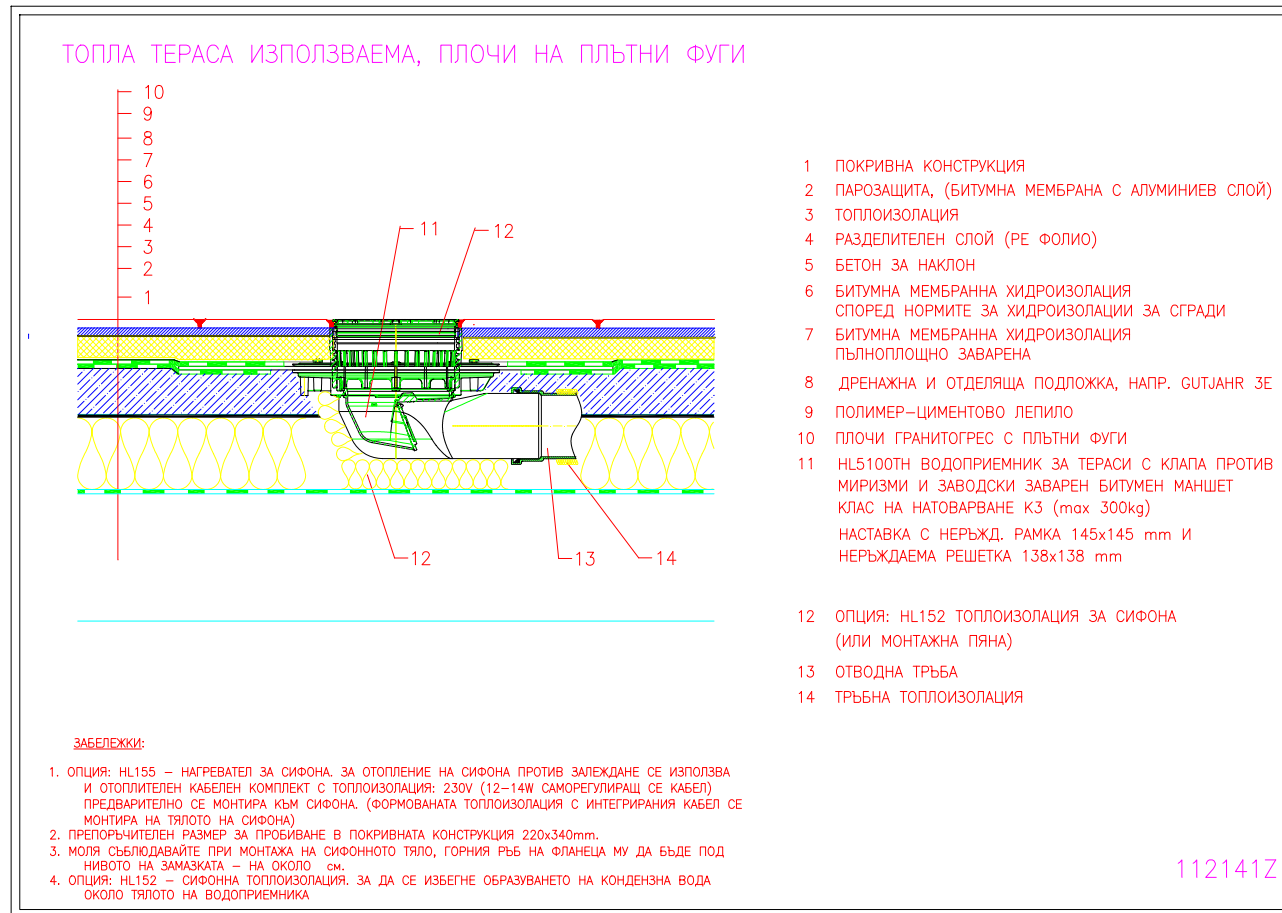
ТОПЛА ТЕРАСА ИЗПОЛЗВАЕМА, ПЛОЧИ НА ПЛЪТНИ ФУГИ

10
9
8
7
6
5
4
3
2
1

11
12

12
13
14

1 ПОКРИВНА КОНСТРУКЦИЯ
2 ПАРОЗАЩИТА, (БИТУМНА МЕМБРАНА С АЛУМИНИЕВ СЛОЙ)
3 ТОПЛОИЗОЛАЦИЯ
4 РАЗДЕЛИТЕЛЕН СЛОЙ (PE ФОЛИО)
5 БЕТОН ЗА НАКЛОН
6 БИТУМНА МЕМБРАННА ХИДРОИЗОЛАЦИЯ СПОРЕД НОРМИТЕ ЗА ХИДРОИЗОЛАЦИИ ЗА СГРАДИ
7 БИТУМНА МЕМБРАННА ХИДРОИЗОЛАЦИЯ ПЪЛНОПЛОЩНО ЗАВАРЕНА
8 ДРЕНАЖНА И ОТДЕЛЯЩА ПОДЛОЖКА, НАПР. GUTJAHR 3E
9 ПОЛИМЕР–ЦИМЕНТОВО ЛЕПИЛО
10 ПЛОЧИ ГРАНИТОГРЕС С ПЛЪТНИ ФУГИ
11 HL5100TH ВОДОПРИЕМНИК ЗА ТЕРАСИ С КЛАПА ПРОТИВ МИРИЗМИ И ЗАВОДСКИ ЗАВАРЕН БИТУМЕН МАНШЕТ КЛАС НА НАТОВАРВАНЕ K3 (max 300kg)
НАСТАВКА С НЕРЪЖД. РАМКА 145x145 mm И НЕРЪЖДАЕМА РЕШЕТКА 138x138 mm

12 ОПЦИЯ: HL152 ТОПЛОИЗОЛАЦИЯ ЗА СИФОНА (ИЛИ МОНТАЖНА ПЯНА)
13 ОТВОДНА ТРЪБА
14 ТРЪБНА ТОПЛОИЗОЛАЦИЯ

ЗАБЕЛЕЖКИ:

1. ОПЦИЯ: HL155 – НАГРЕВАТЕЛ ЗА СИФОНА. ЗА ОТОПЛЕНИЕ НА СИФОНА ПРОТИВ ЗАЛЕЖДАНЕ СЕ ИЗПОЛЗВА И ОТОПЛИТЕЛЕН КАБЕЛЕН КОМПЛЕКТ С ТОПЛОИЗОЛАЦИЯ: 230V (12–14W САМОРЕГУЛИРАЩ СЕ КАБЕЛ) ПРЕДВАРИТЕЛНО СЕ МОНТИРА КЪМ СИФОНА. (ФОРМОВАНАТА ТОПЛОИЗОЛАЦИЯ С ИНТЕГРИРАНИЯ КАБЕЛ СЕ МОНТИРА НА ТЯЛОТО НА СИФОНА)
2. ПРЕПОРЪЧИТЕЛЕН РАЗМЕР ЗА ПРОБИВАНЕ В ПОКРИВНАТА КОНСТРУКЦИЯ 220x340mm.
3. МОЛЯ СЪБЛЮДАВАЙТЕ ПРИ МОНТАЖА НА СИФОННОТО ТЯЛО, ГОРНИЯ РЪБ НА ФЛАНЕЦА МУ ДА БЪДЕ ПОД НИВОТО НА ЗАМАЗКАТА – НА ОКОЛО см.
4. ОПЦИЯ: HL152 – СИФОННА ТОПЛОИЗОЛАЦИЯ. ЗА ДА СЕ ИЗБЕГНЕ ОБРАЗУВАНЕТО НА КОНДЕНЗНА ВОДА ОКОЛО ТЯЛОТО НА ВОДОПРИЕМНИКА

112141Z